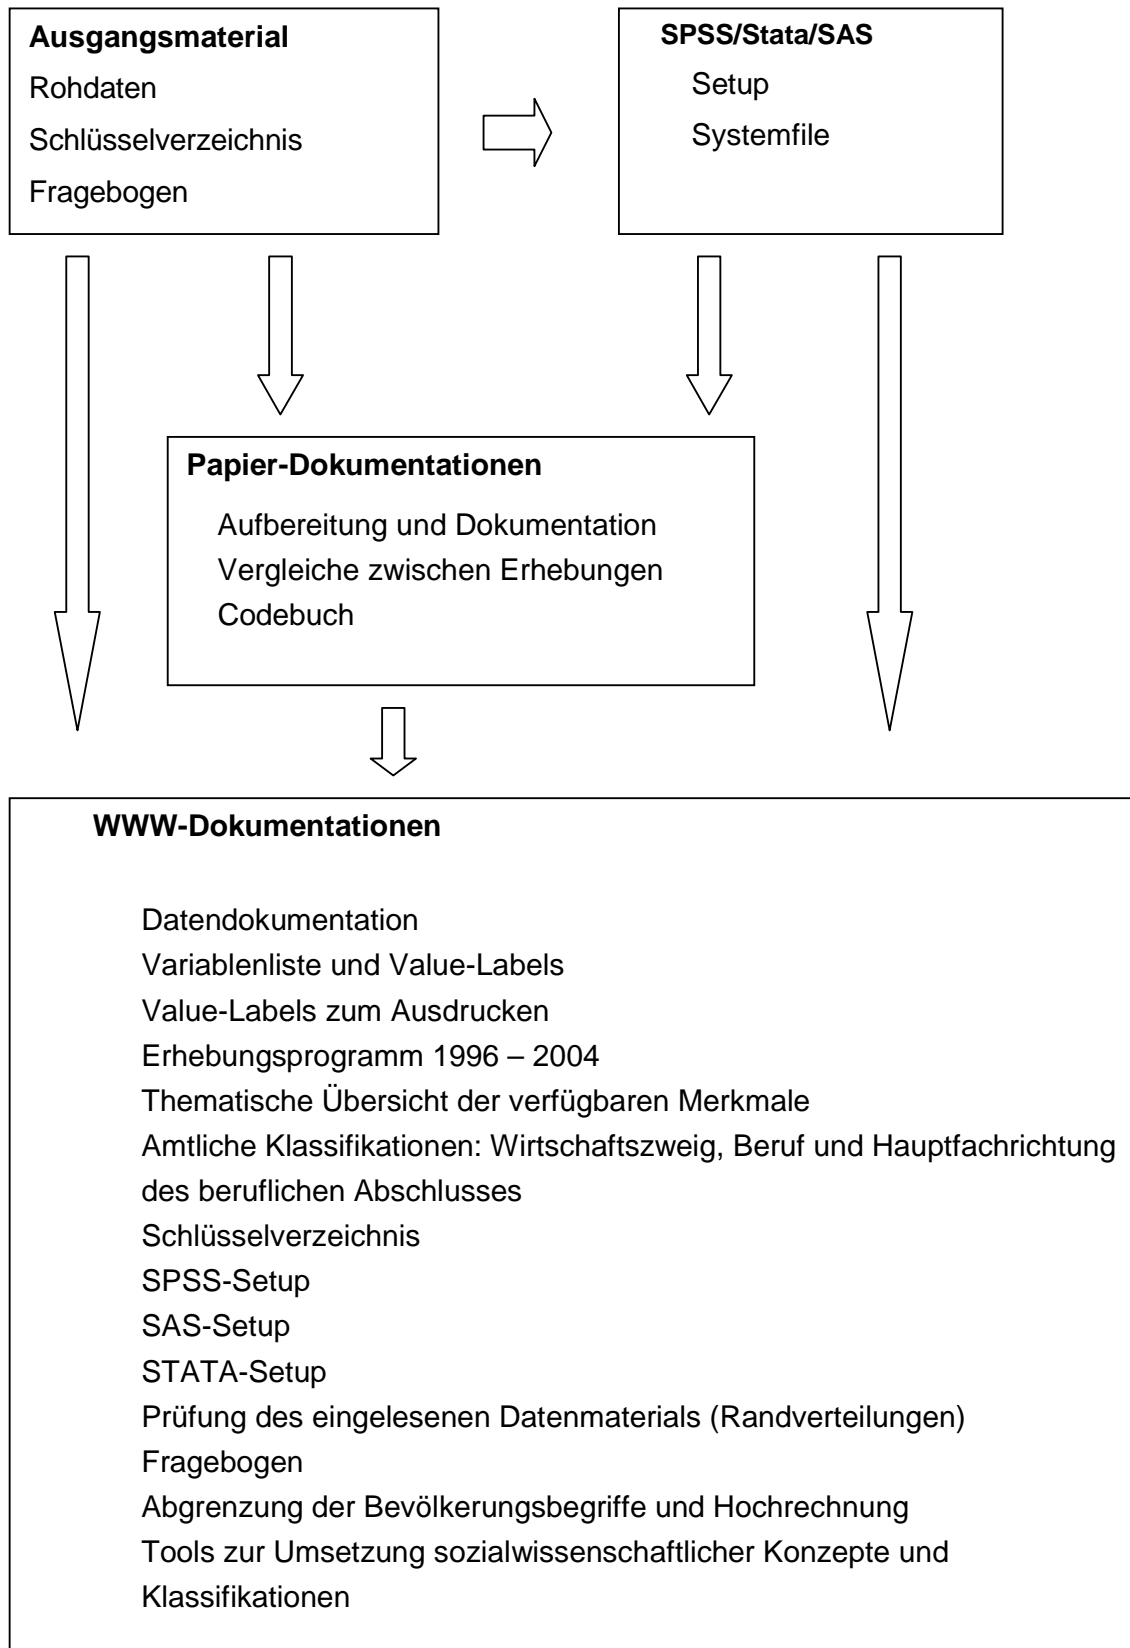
**Ausgangsmaterial**
Rohdaten
Schlüsselverzeichnis
Fragebogen

**SPSS/Stata/SAS**
Setup
Systemfile

**Papier-Dokumentationen**
Aufbereitung und Dokumentation
Vergleiche zwischen Erhebungen
Codebuch

**WWW-Dokumentationen**

Datendokumentation
Variablenliste und Value-Labels
Value-Labels zum Ausdrucken
Erhebungsprogramm 1996 – 2004
Thematische Übersicht der verfügbaren Merkmale
Amtliche Klassifikationen: Wirtschaftszweig, Beruf und Hauptfachrichtung des beruflichen Abschlusses
Schlüsselverzeichnis
SPSS-Setup
SAS-Setup
STATA-Setup
Prüfung des eingelesenen Datenmaterials (Randverteilungen)
Fragebogen
Abgrenzung der Bevölkerungsbegriffe und Hochrechnung
Tools zur Umsetzung sozialwissenschaftlicher Konzepte und Klassifikationen